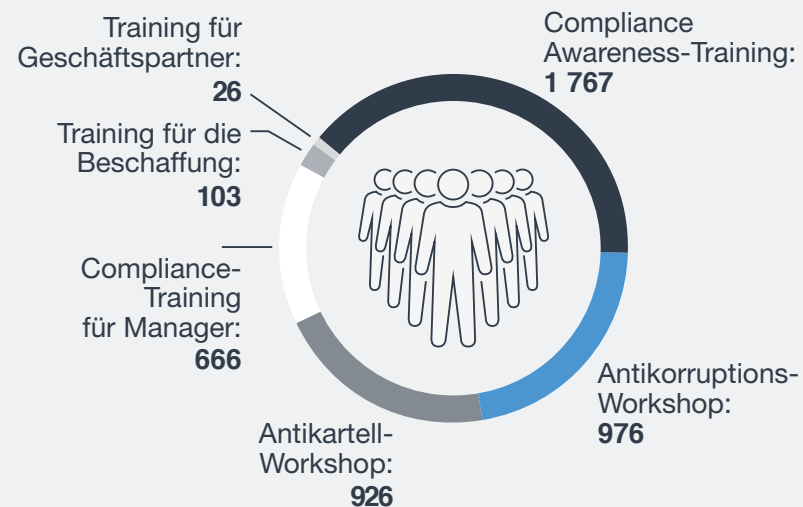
Training für Geschäftspartner:
26

Training für die Beschaffung:
103

Compliance-Training für Manager:
666

Antikartell-Workshop:
926

Compliance Awareness-Training:
1 767

Antikorruptions-Workshop:
976